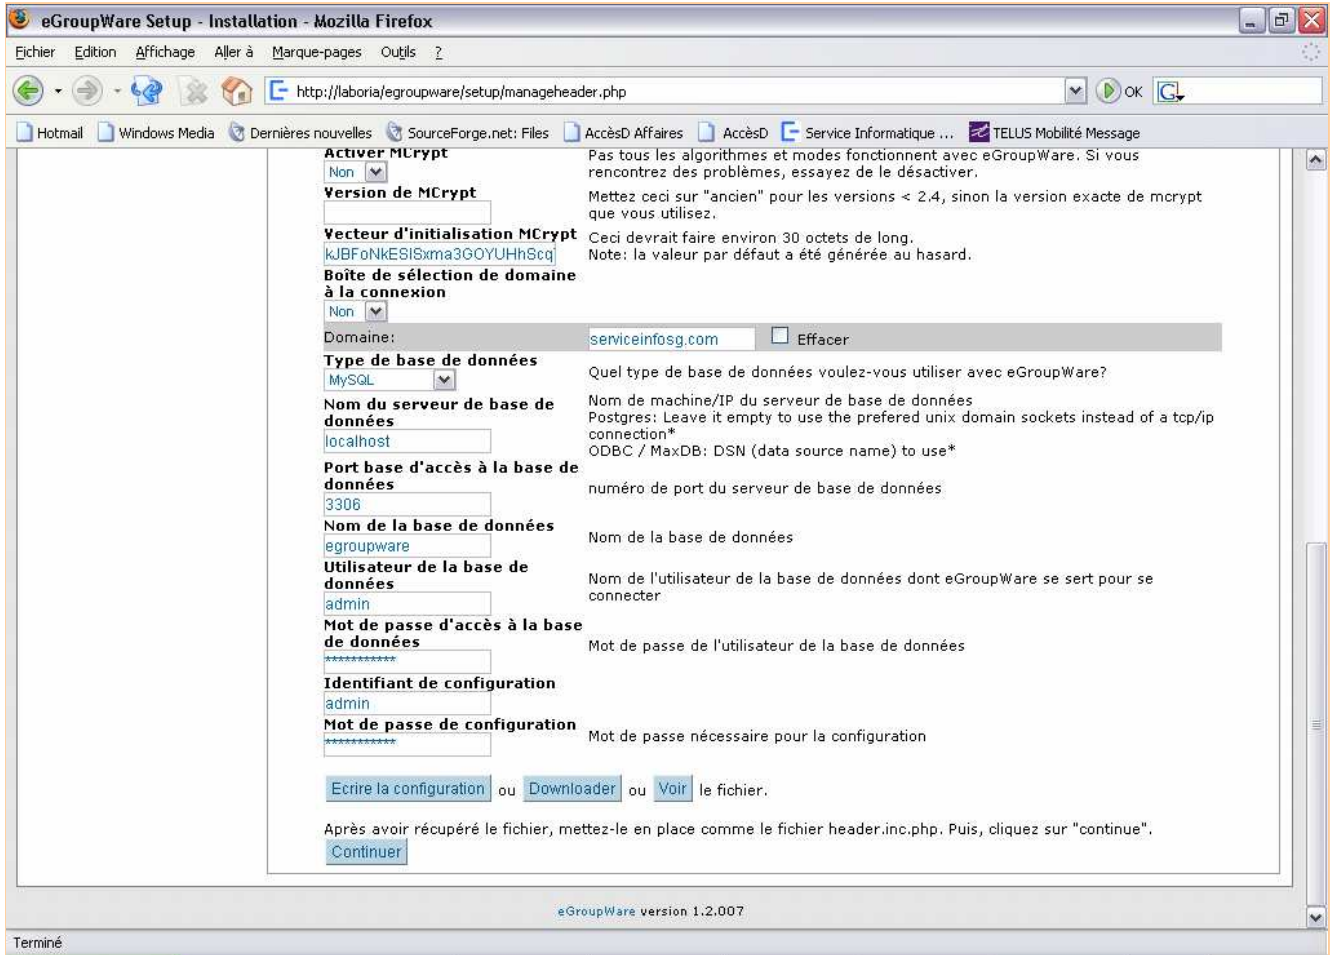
eGroupWare Setup - Installation - Mozilla Firefox

Fichier Edition Affichage Aller à Marque-pages Outils ?

http://laboria/egroupware/setup/manageheader.php

OK

Hotmail Windows Media Dernières nouvelles SourceForge.net: Files AccèsD Affaires AccèsD Service Informatique ... TELUS Mobilité Message

Activer MCrypt
Non
Pas tous les algorithmes et modes fonctionnent avec eGroupWare. Si vous rencontrez des problèmes, essayez de le désactiver.

Version de MCrypt
Mettez ceci sur "ancien" pour les versions < 2.4, sinon la version exacte de mcrypt que vous utilisez.

Vecteur d'initialisation MCrypt
kJBFoNkESISxma3GOYUHhScq
Ceci devrait faire environ 30 octets de long.
Note: la valeur par défaut a été générée au hasard.

Boîte de sélection de domaine à la connexion
Non

Domaine: serviceinfosg.com Effacer

Type de base de données
MySQL
Quel type de base de données voulez-vous utiliser avec eGroupWare?

Nom du serveur de base de données
localhost
Nom de machine/IP du serveur de base de données
Postgres: Leave it empty to use the prefered unix domain sockets instead of a tcp/ip connection*
ODBC / MaxDB: DSN (data source name) to use*

Port base d'accès à la base de données
3306
numéro de port du serveur de base de données

Nom de la base de données
egroupware
Nom de la base de données

Utilisateur de la base de données
admin
Nom de l'utilisateur de la base de données dont eGroupWare se sert pour se connecter

Mot de passe d'accès à la base de données
***********
Mot de passe de l'utilisateur de la base de données

Identifiant de configuration
admin

Mot de passe de configuration
***********
Mot de passe nécessaire pour la configuration

Ecrire la configuration ou Downloader ou Voir le fichier.

Après avoir récupéré le fichier, mettez-le en place comme le fichier header.inc.php. Puis, cliquez sur "continue".
Continuer

eGroupWare version 1.2.007

Terminé